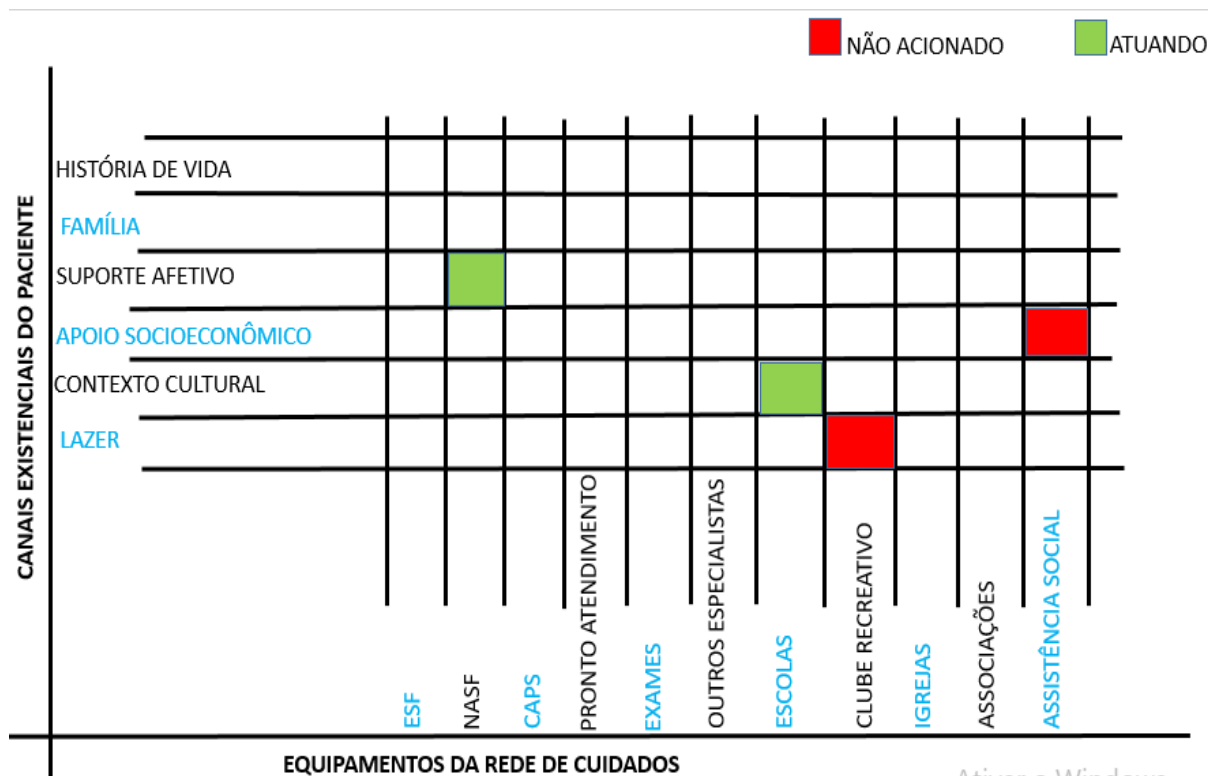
NÃO ACIONADO
ATUANDO

CANAIS EXISTENCIAIS DO PACIENTE

HISTÓRIA DE VIDA
FAMÍLIA
SUPORTE AFETIVO
APOIO SOCIOECONÔMICO
CONTEXTO CULTURAL
LAZER

ESF
NASF
CAPS
PRONTO ATENDIMENTO
EXAMES
OUTROS ESPECIALISTAS
ESCOLAS
CLUBE RECREATIVO
IGREJAS
ASSOCIAÇÕES
ASSISTÊNCIA SOCIAL

EQUIPAMENTOS DA REDE DE CUIDADOS

Ativar o Windows